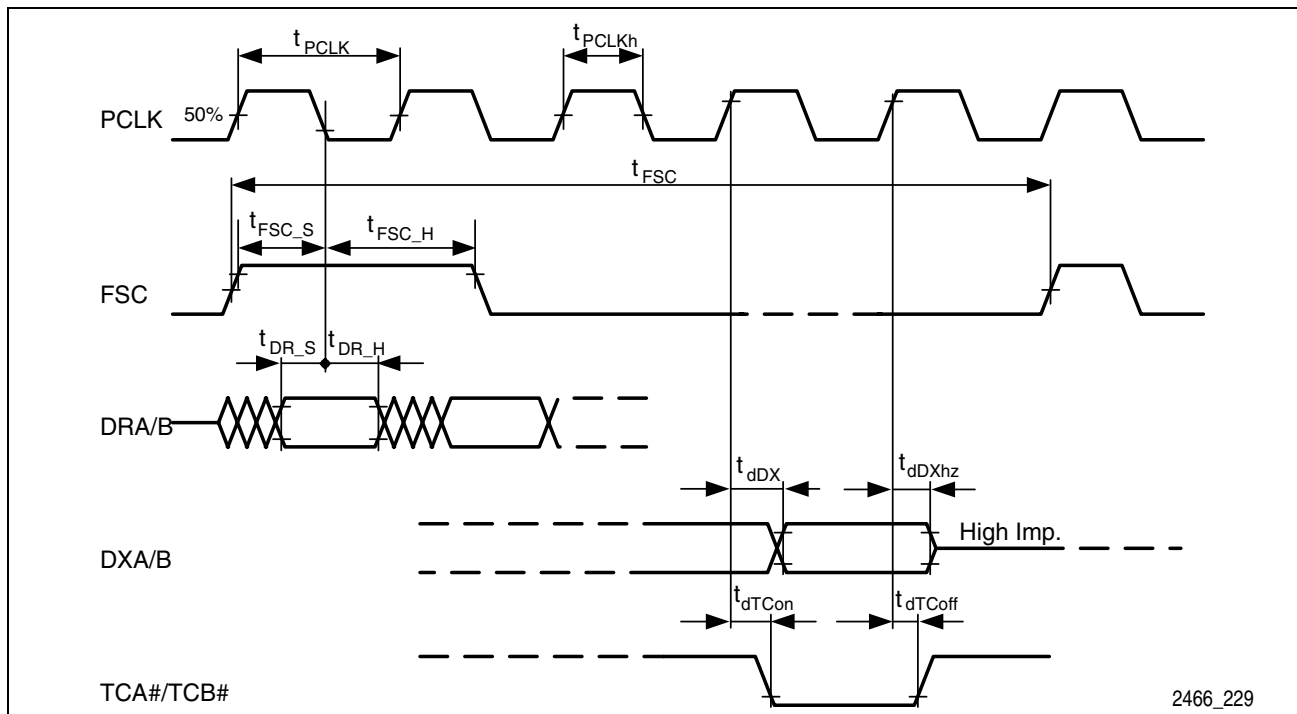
$t_{PCLK}$

$t_{PCLKh}$

PCLK

50%

$t_{FSC}$

$t_{FSC\_S}$

$t_{FSC\_H}$

FSC

$t_{DR\_S}$

$t_{DR\_H}$

DRA/B

$t_{dDX}$

$t_{dDXhz}$

DXA/B

High Imp.

$t_{dTCon}$

$t_{dTCoff}$

TCA#/TCB#

2466_229